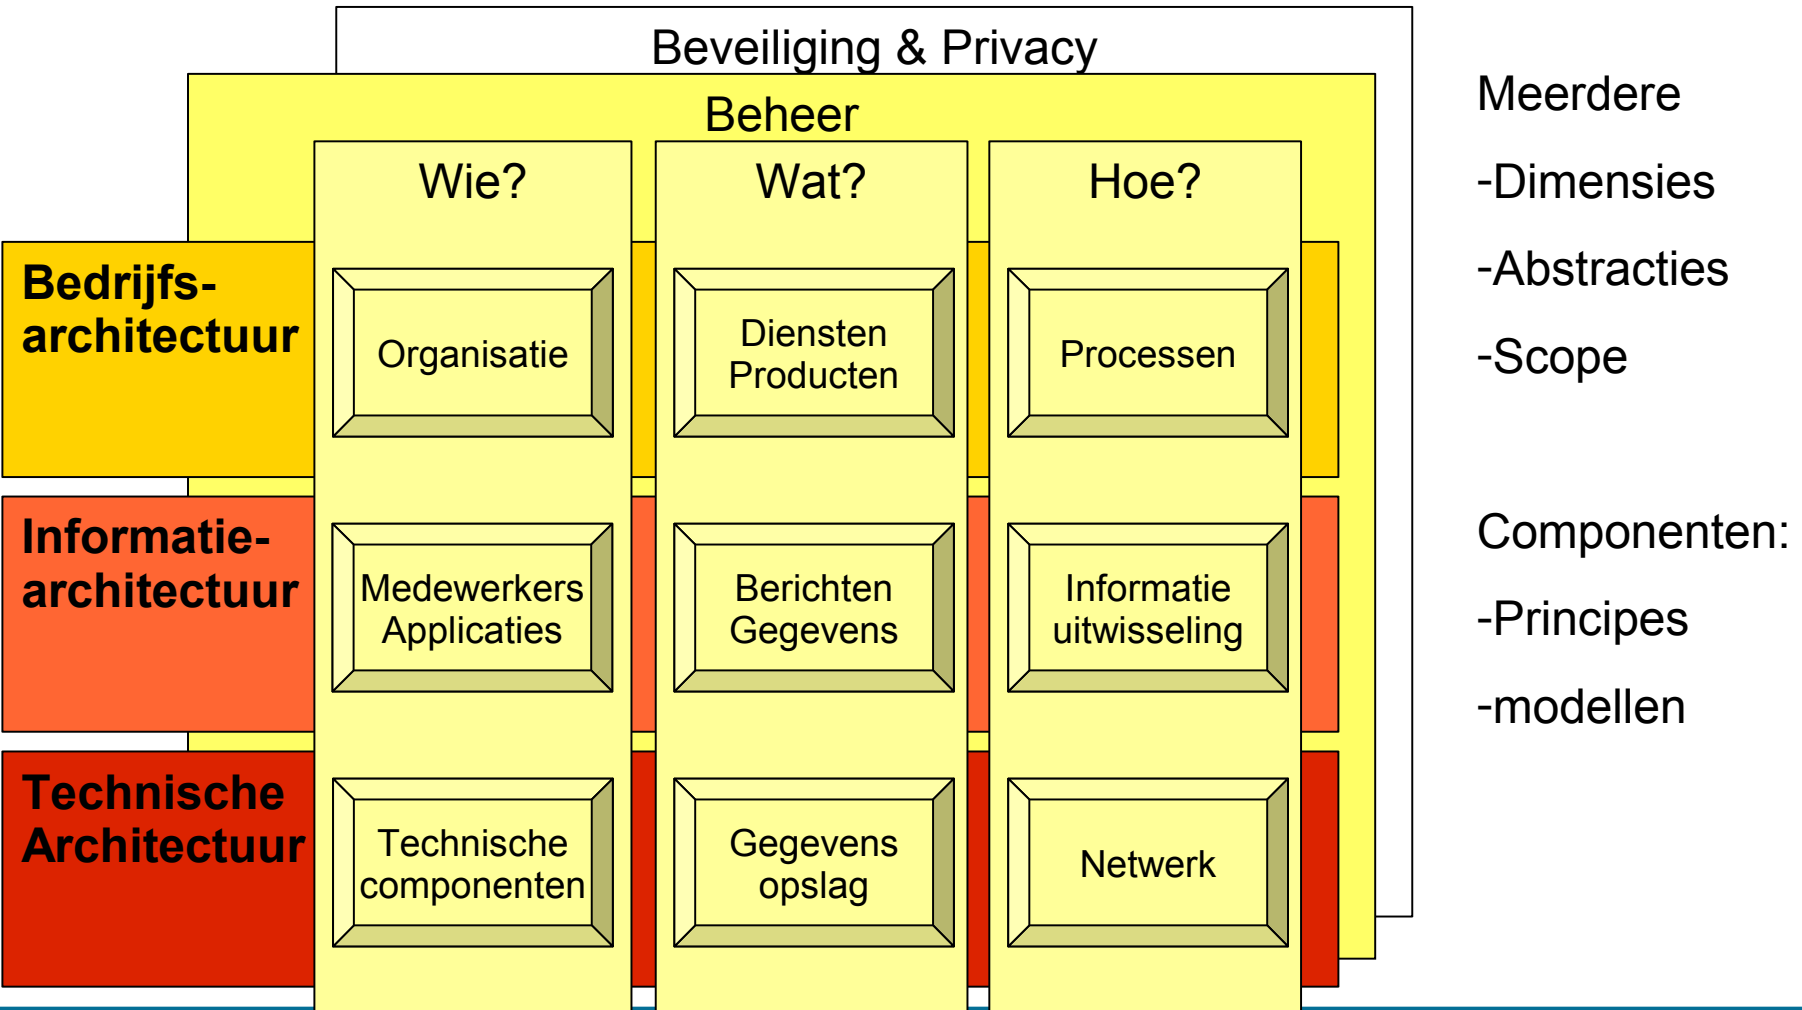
Beveiliging & Privacy

Beheer

Wie?

Wat?

Hoe?

Bedrijfs-architectuur

Organisatie

Diensten Producten

Processen

Informatie-architectuur

Medewerkers Applicaties

Berichten Gegevens

Informatie uitwisseling

Technische Architectuur

Technische componenten

Gegevens opslag

Netwerk

Meerdere

-Dimensies

-Abstracties

-Scope

Componenten:

-Principes

-modellen